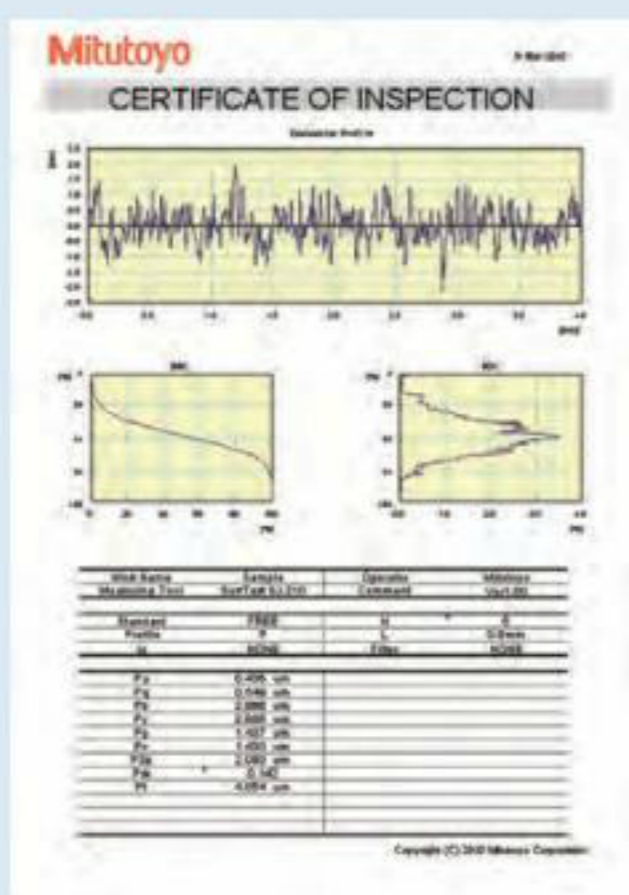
Mitutoyo

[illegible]

CERTIFICATE OF INSPECTION

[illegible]

| Work Name | Sample | Operator | Mitutoyo |
|---|---|---|---|
| Measuring Tool | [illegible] | Comment | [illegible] |

| Standard | FREE | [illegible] | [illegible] |
|---|---|---|---|
| Profile | P | L | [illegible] |
| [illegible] | NONE | Filter | NONE |

| | | |
|---|---|---|
| Pa | 0.495 um | |
| Pq | 0.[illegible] um | |
| Pt | 2.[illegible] um | |
| Pv | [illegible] um | |
| Pp | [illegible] um | |
| Pv | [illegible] um | |
| Psk | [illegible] um | |
| Pku | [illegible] | |
| Pt | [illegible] um | |

Copyright (C) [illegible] Mitutoyo Corporation